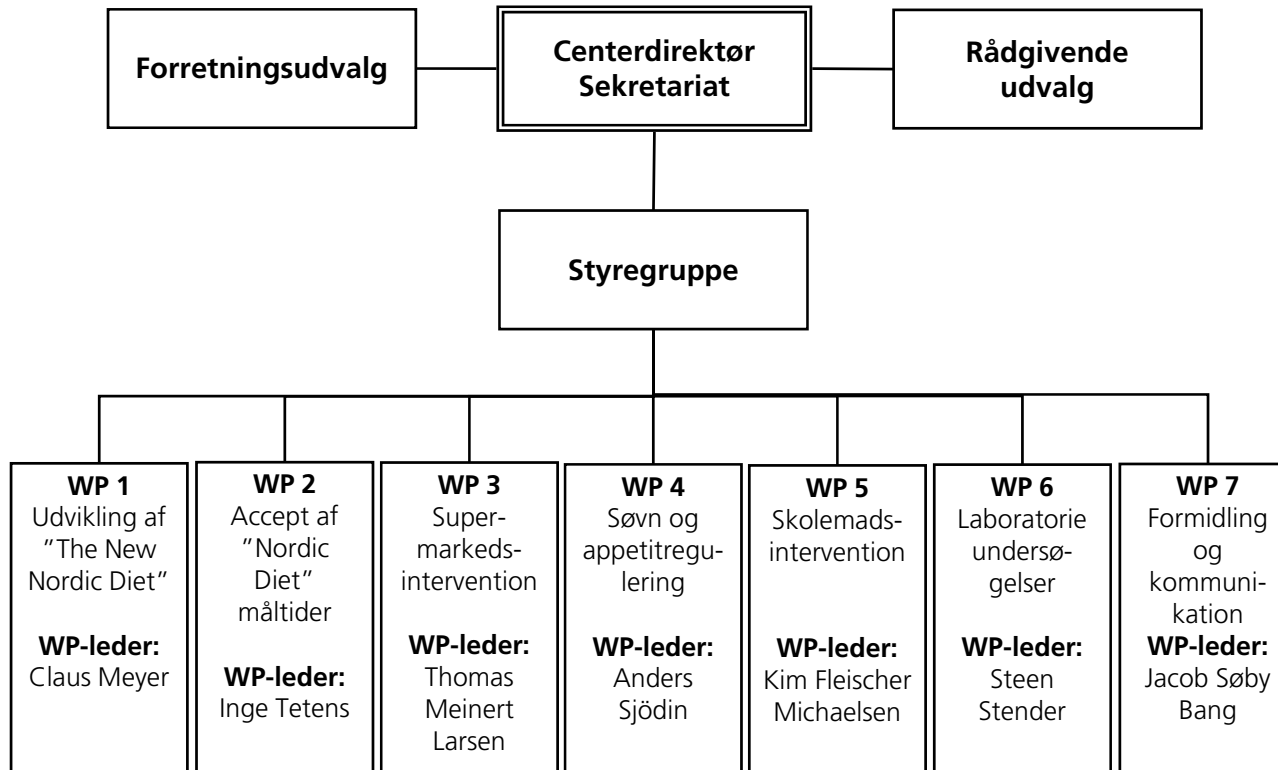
Forretningsudvalg

Centerdirektør Sekretariat

Rådgivende udvalg

Styregruppe

WP 1
Udvikling af "The New Nordic Diet"
WP-leder:
Claus Meyer

WP 2
Accept af "Nordic Diet" måltider
WP-leder:
Inge Tetens

WP 3
Supermarkedsintervention
WP-leder:
Thomas Meinert Larsen

WP 4
Søvn og appetitregulering
WP-leder:
Anders Sjödin

WP 5
Skolemadsintervention
WP-leder:
Kim Fleischer Michaelsen

WP 6
Laboratorie undersøgelser
WP-leder:
Steen Stender

WP 7
Formidling og kommunikation
WP-leder:
Jacob Søby Bang